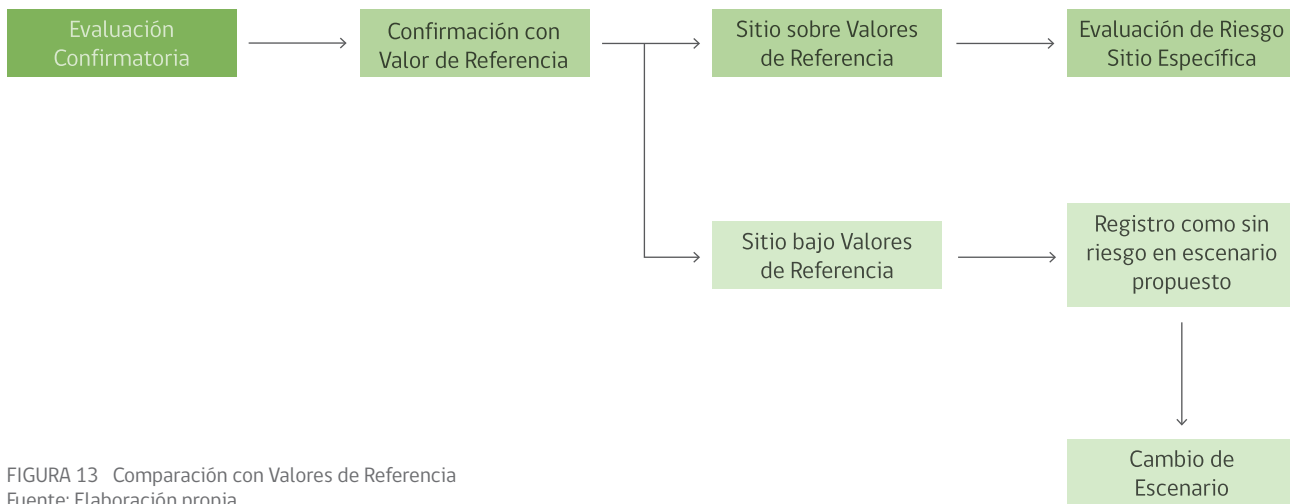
Evaluación Confirmatoria

Confirmación con Valor de Referencia

Sitio sobre Valores de Referencia

Evaluación de Riesgo Sitio Específica

Sitio bajo Valores de Referencia

Registro como sin riesgo en escenario propuesto

Cambio de Escenario

FIGURA 13 Comparación con Valores de Referencia
Fuente: Elaboración propia